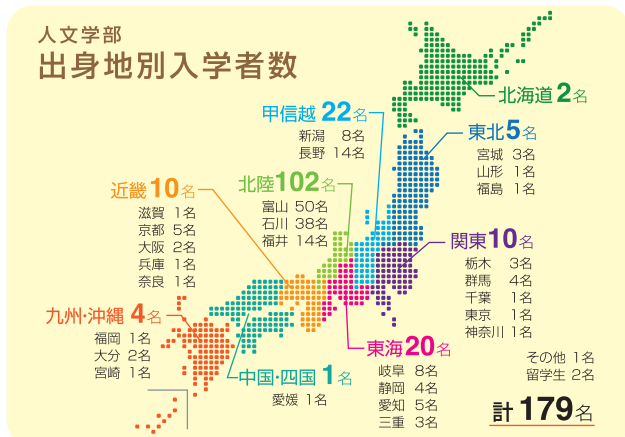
人文学部
出身地別入学者数

北海道 2名

甲信越 22名
新潟 8名
長野 14名

東北 5名
宮城 3名
山形 1名
福島 1名

近畿 10名
滋賀 1名
京都 5名
大阪 2名
兵庫 1名
奈良 1名

北陸 102名
富山 50名
石川 38名
福井 14名

関東 10名
栃木 3名
群馬 4名
千葉 1名
東京 1名
神奈川 1名

九州·沖縄 4名
福岡 1名
大分 2名
宮崎 1名

中国·四国 1名
愛媛 1名

東海 20名
岐阜 8名
静岡 4名
愛知 5名
三重 3名

その他 1名
留学生 2名

計 179名